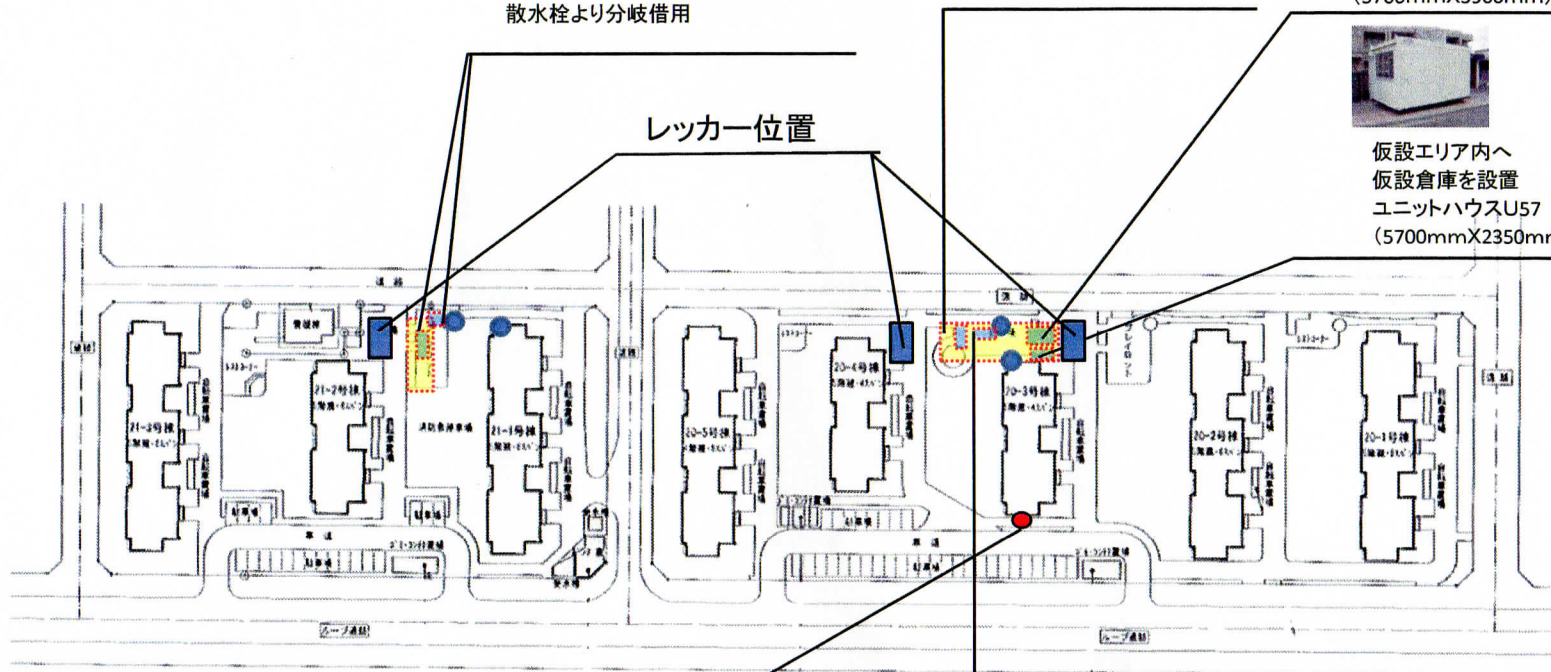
散水栓より分岐借用

レッカー位置

仮設エリア内へ
仮設倉庫を設置
ユニットハウスU57
（5700mmX2350mm

21-3号棟
21-2号棟
21-1号棟
20-5号棟
20-4号棟
20-3号棟
20-2号棟
20-1号棟
道路
車道
駐車場
プレイロット
ループ道路